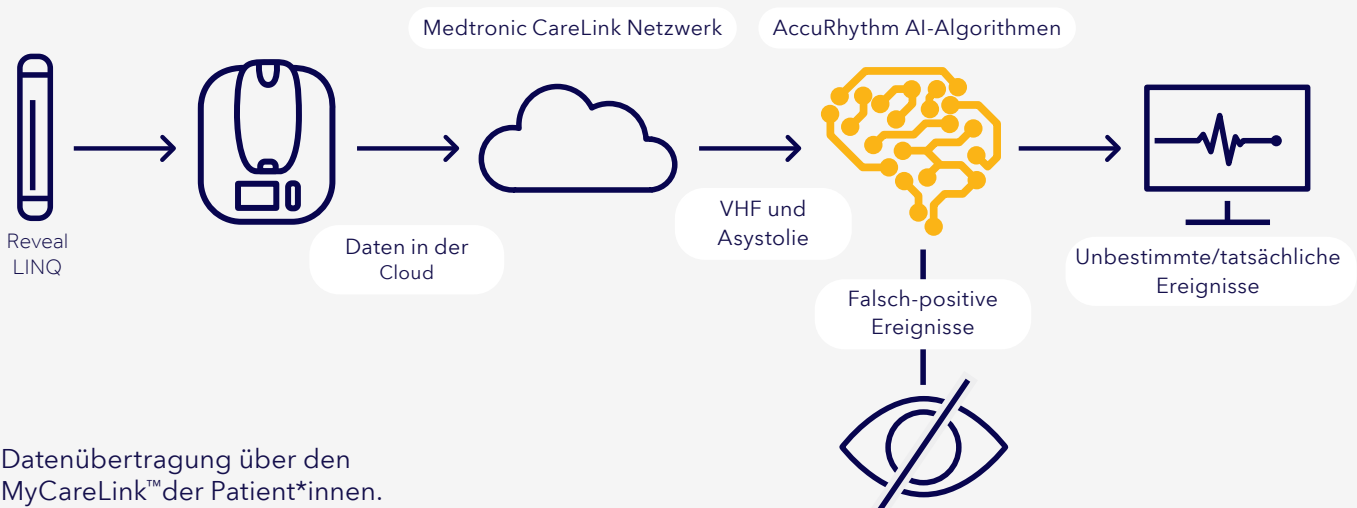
Medtronic CareLink Netzwerk

AccuRhythm AI-Algorithmen

Reveal LINQ

Daten in der Cloud

VHF und Asystolie

Unbestimmte/tatsächliche Ereignisse

Falsch-positive Ereignisse

Datenübertragung über den MyCareLink™der Patient*innen.